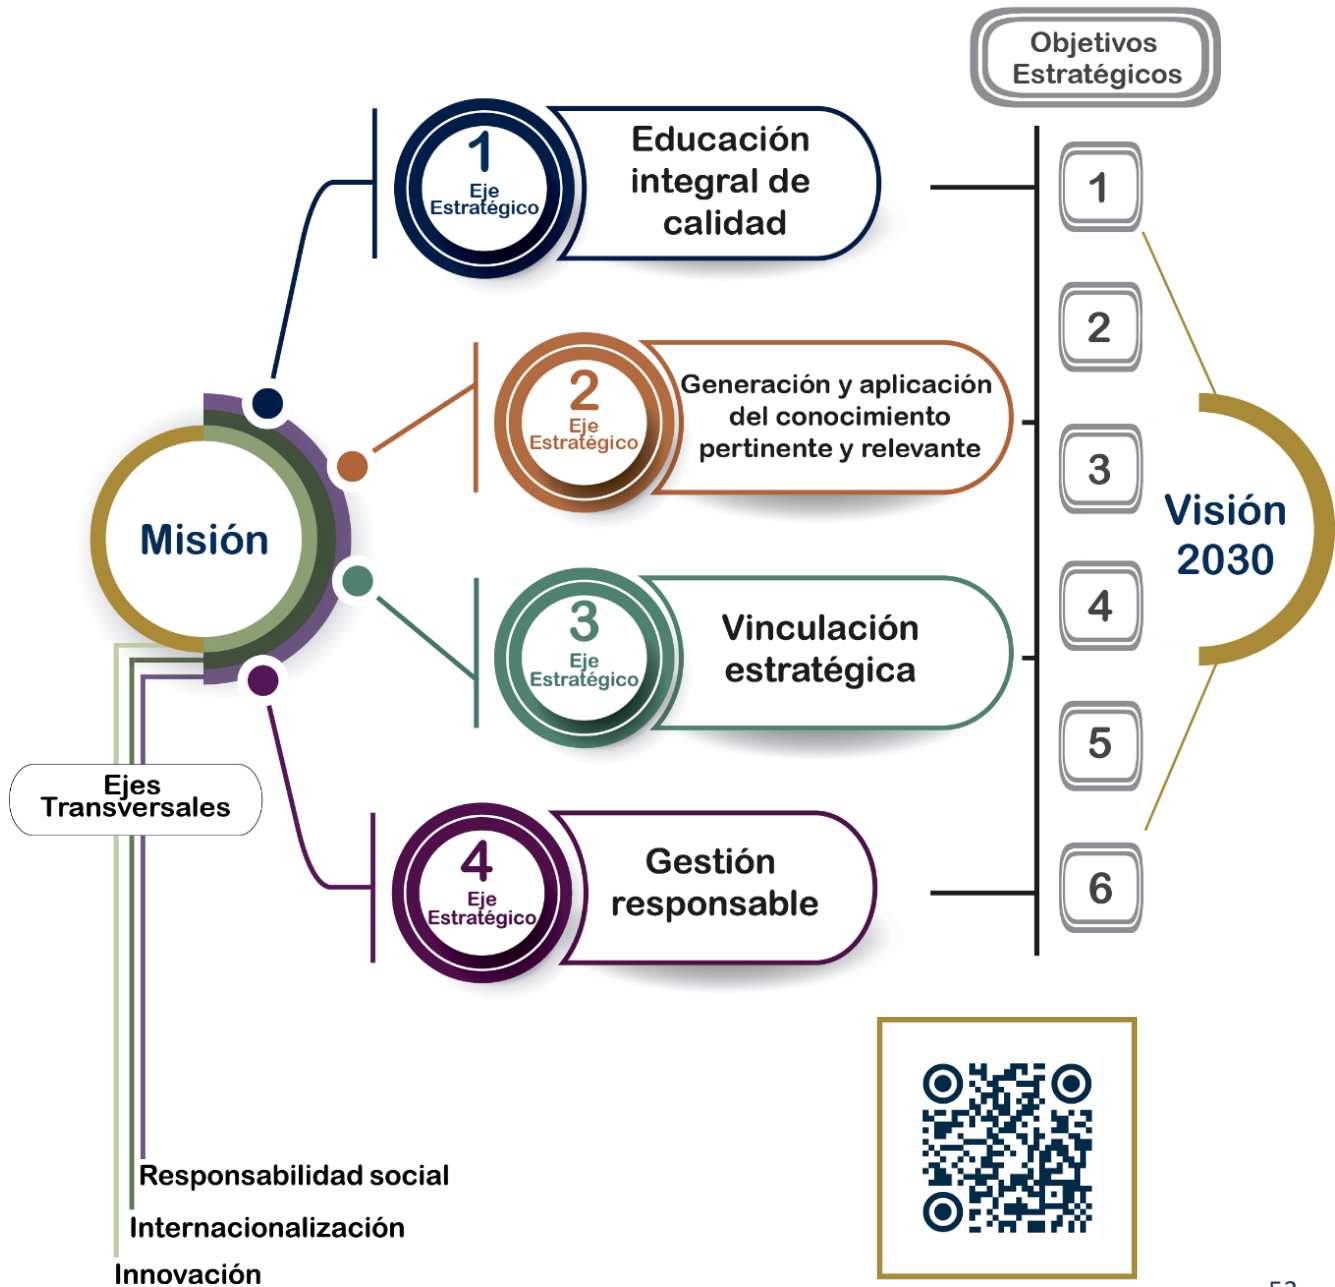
Objetivos Estratégicos

1 Eje Estratégico
Educación integral de calidad

2 Eje Estratégico
Generación y aplicación del conocimiento pertinente y relevante

3 Eje Estratégico
Vinculación estratégica

4 Eje Estratégico
Gestión responsable

Misión

1
2
3
4
5
6

Visión 2030

Ejes Transversales

Responsabilidad social
Internacionalización
Innovación

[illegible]